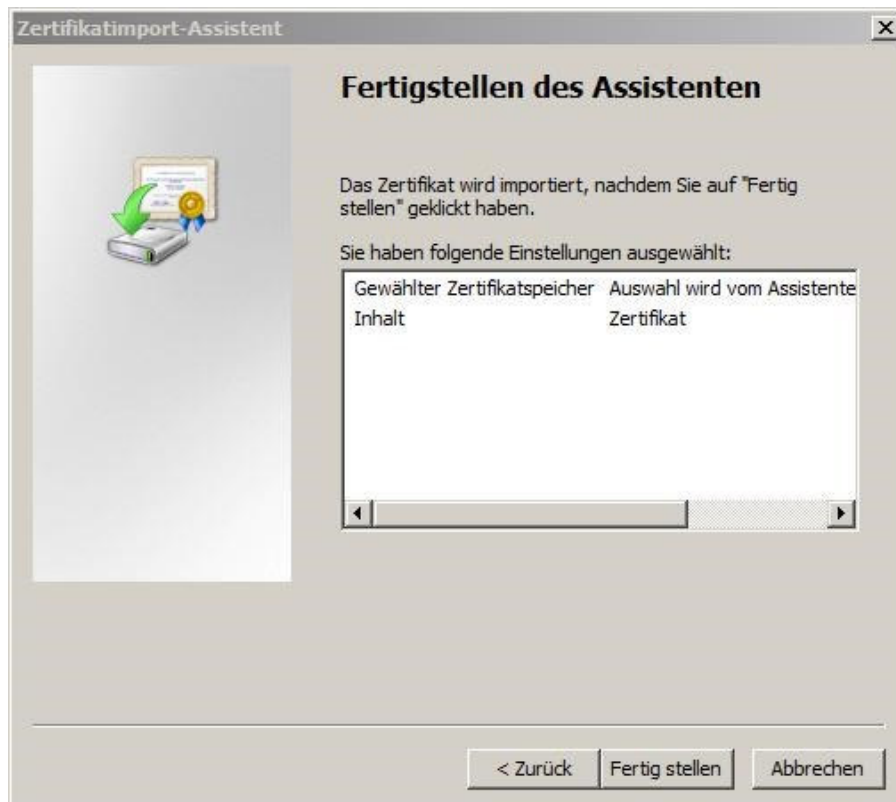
Zertifikatimport-Assistent

Fertigstellen des Assistenten

Das Zertifikat wird importiert, nachdem Sie auf "Fertig stellen" geklickt haben.

Sie haben folgende Einstellungen ausgewählt:

| | |
|---|---|
| Gewählter Zertifikatspeicher | Auswahl wird vom Assistente |
| Inhalt | Zertifikat |

< Zurück | Fertig stellen | Abbrechen